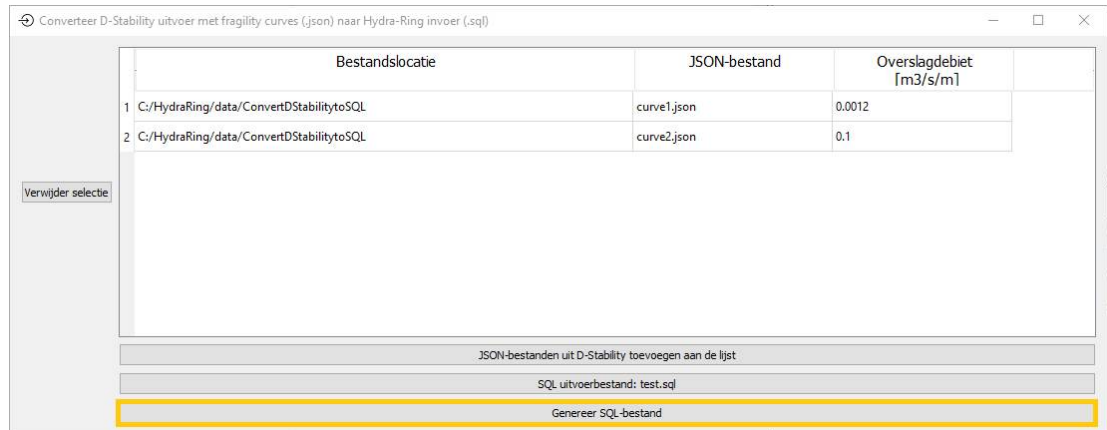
Converteer D-Stability uitvoer met fragility curves (.json) naar Hydra-Ring invoer (.sql)

| | Bestandslocatie | JSON-bestand | Overslagdebiet [m3/s/m] |
|---|---|---|---|
| 1 | C:/HydraRing/data/ConvertDStabilitytoSQL | curve1.json | 0.0012 |
| 2 | C:/HydraRing/data/ConvertDStabilitytoSQL | curve2.json | 0.1 |

Verwijder selectie

JSON-bestanden uit D-Stability toevoegen aan de lijst

SQL uitvoerbestand: test.sql

Genereer SQL-bestand